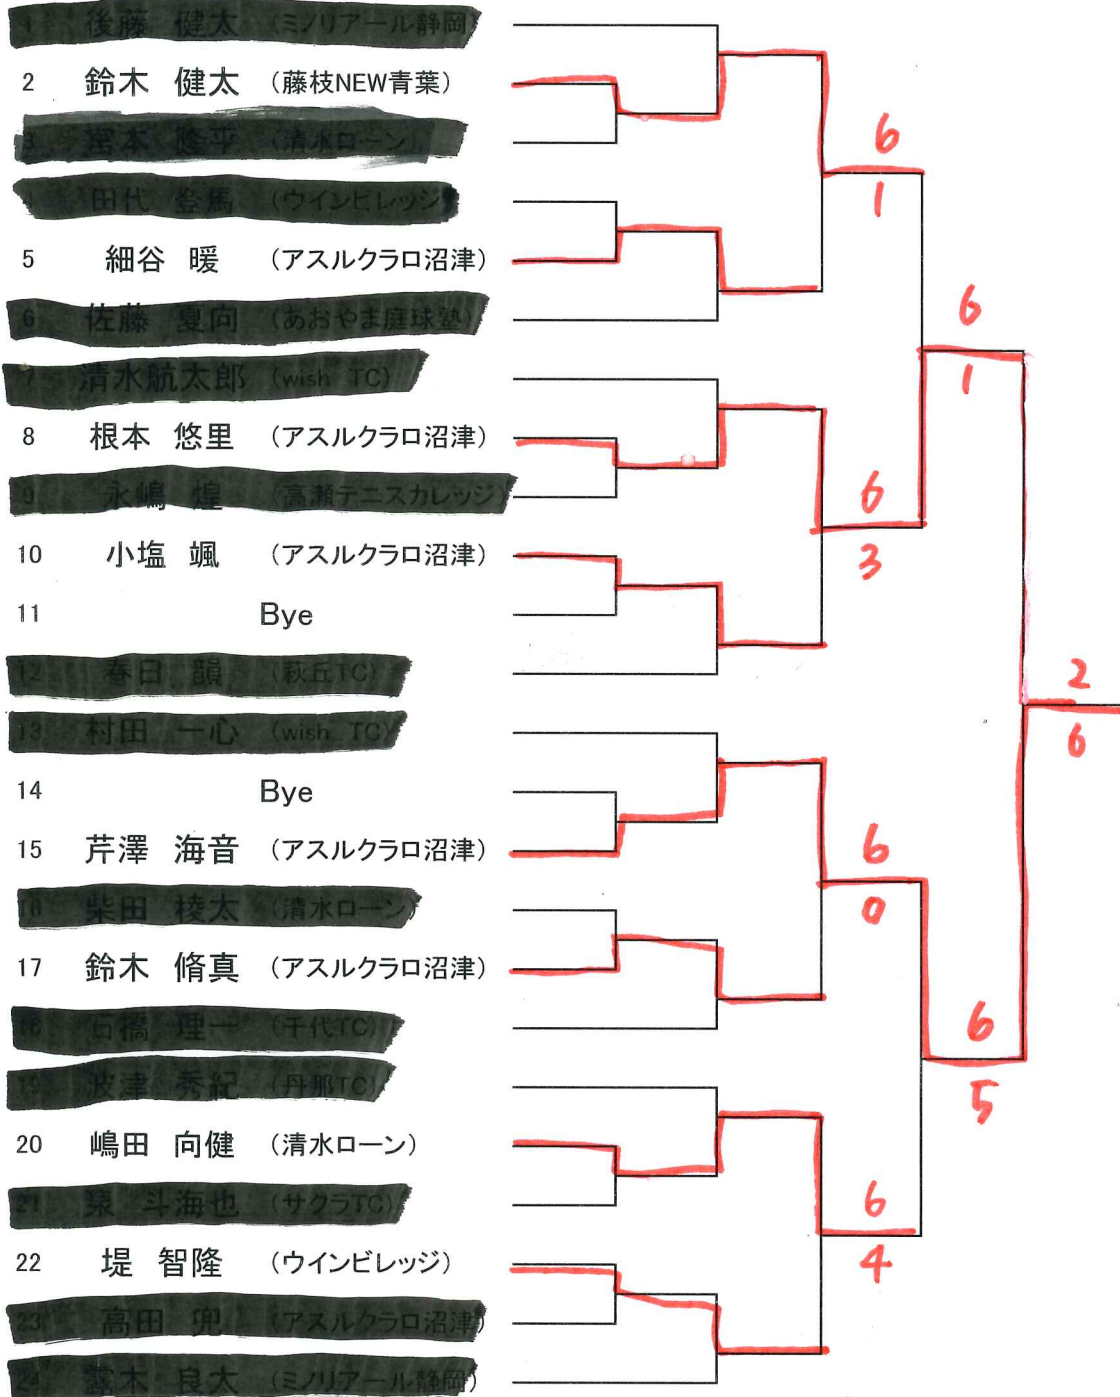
1 後藤 健太 (ミノリアール静岡)
2 鈴木 健太 (藤枝NEW青葉)
3 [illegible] 隆平 (清水ローン)
4 田代 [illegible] (ウインビレッジ)
5 細谷 暖 (アスルクラロ沼津)
6 佐藤 夏向 (あおやま庭球塾)
7 清水航太郎 (wish TC)
8 根本 悠里 (アスルクラロ沼津)
9 永嶋 煌 (高瀬テニスカレッジ)
10 小塩 颯 (アスルクラロ沼津)
11 Bye
12 春日 韻 (萩丘TC)
13 村田 一心 (wish TC)
14 Bye
15 芹澤 海音 (アスルクラロ沼津)
16 柴田 稜太 (清水ローン)
17 鈴木 脩真 (アスルクラロ沼津)
18 石橋 理一 (千代TC)
19 波津 秀紀 (丹那TC)
20 嶋田 向健 (清水ローン)
21 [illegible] 斗海也 (サクラTC)
22 堤 智隆 (ウインビレッジ)
23 高田 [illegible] (アスルクラロ沼津)
24 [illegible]木 良太 (ミノリアール静岡)

6
1
6
1
6
3
2
6
6
0
6
5
6
4